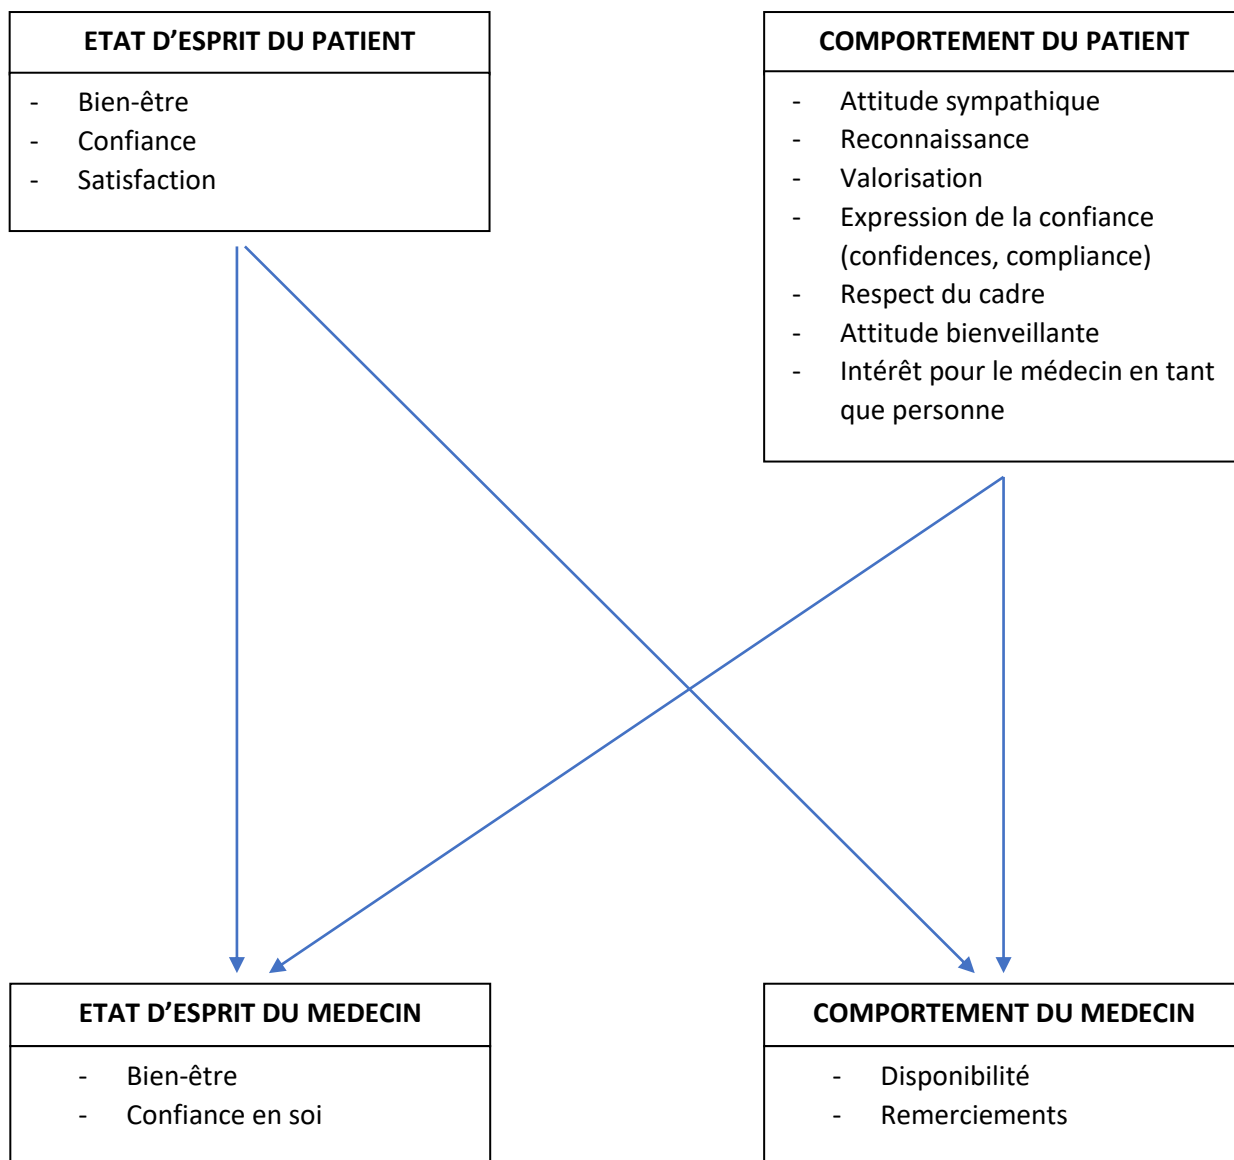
ETAT D’ESPRIT DU PATIENT

- Bien-être
- Confiance
- Satisfaction

COMPORTEMENT DU PATIENT

- Attitude sympathique
- Reconnaissance
- Valorisation
- Expression de la confiance (confidences, compliance)
- Respect du cadre
- Attitude bienveillante
- Intérêt pour le médecin en tant que personne

ETAT D’ESPRIT DU MEDECIN

- Bien-être
- Confiance en soi

COMPORTEMENT DU MEDECIN

- Disponibilité
- Remerciements